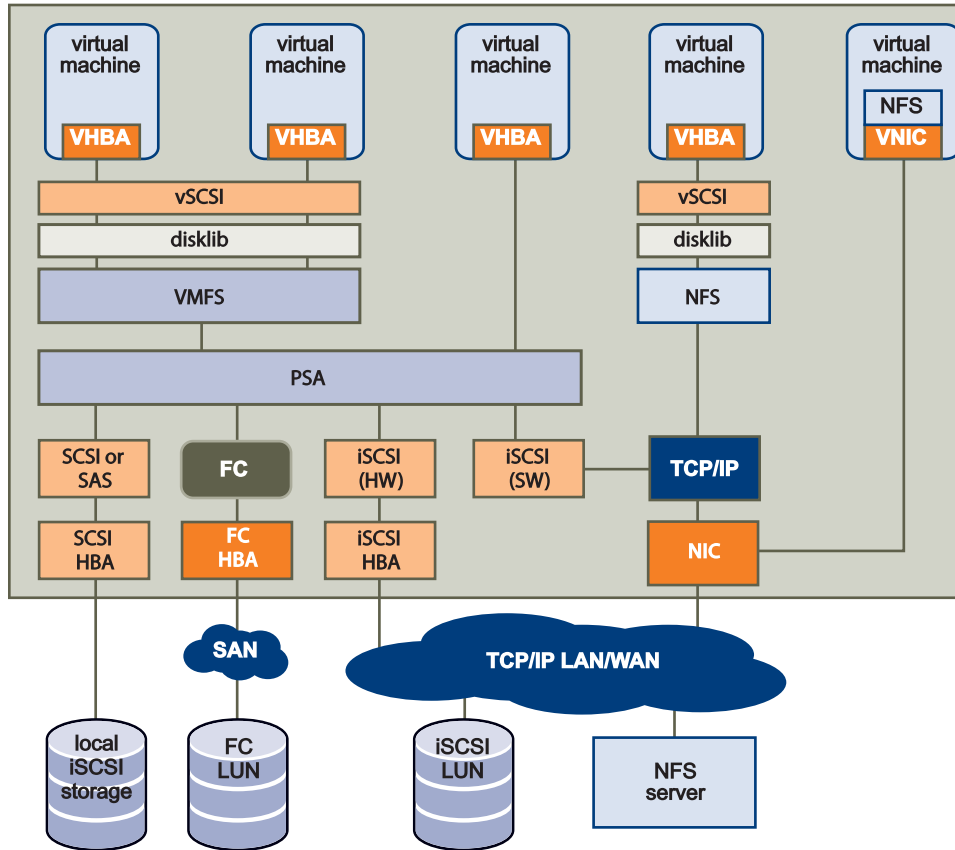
virtual machine
VHBA

virtual machine
VHBA

virtual machine
VHBA

virtual machine
VHBA

virtual machine
NFS
VNIC

vSCSI

disklib

VMFS

vSCSI

disklib

NFS

PSA

SCSI or SAS

FC

iSCSI (HW)

iSCSI (SW)

TCP/IP

SCSI HBA

FC HBA

iSCSI HBA

NIC

SAN

TCP/IP LAN/WAN

local iSCSI storage

FC LUN

iSCSI LUN

NFS server